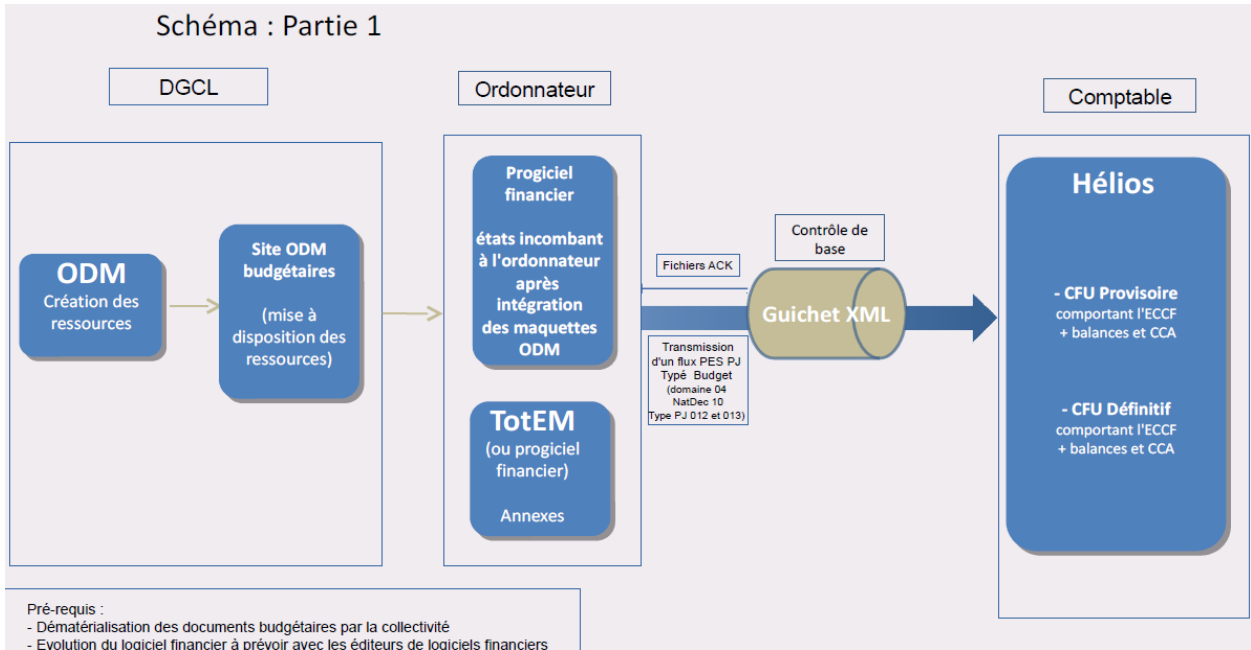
Schéma : Partie 1

DGCL

Ordonnateur

Comptable

ODM
Création des ressources

Site ODM budgétaires

(mise à disposition des ressources)

Progiciel financier

états incombant à l'ordonnateur après intégration des maquettes ODM

TotEM
(ou progiciel financier)

Annexes

Fichiers ACK

Contrôle de base

Guichet XML

Transmission d'un flux PES PJ Typé Budget (domaine 04 NatDec 10 Type PJ 012 et 013)

Hélios

- CFU Provisoire
comportant l'ECCF + balances et CCA

- CFU Définitif
comportant l'ECCF + balances et CCA

Pré-requis :
- Dématérialisation des documents budgétaires par la collectivité
- Evolution du logiciel financier à prévoir avec les éditeurs de logiciels financiers